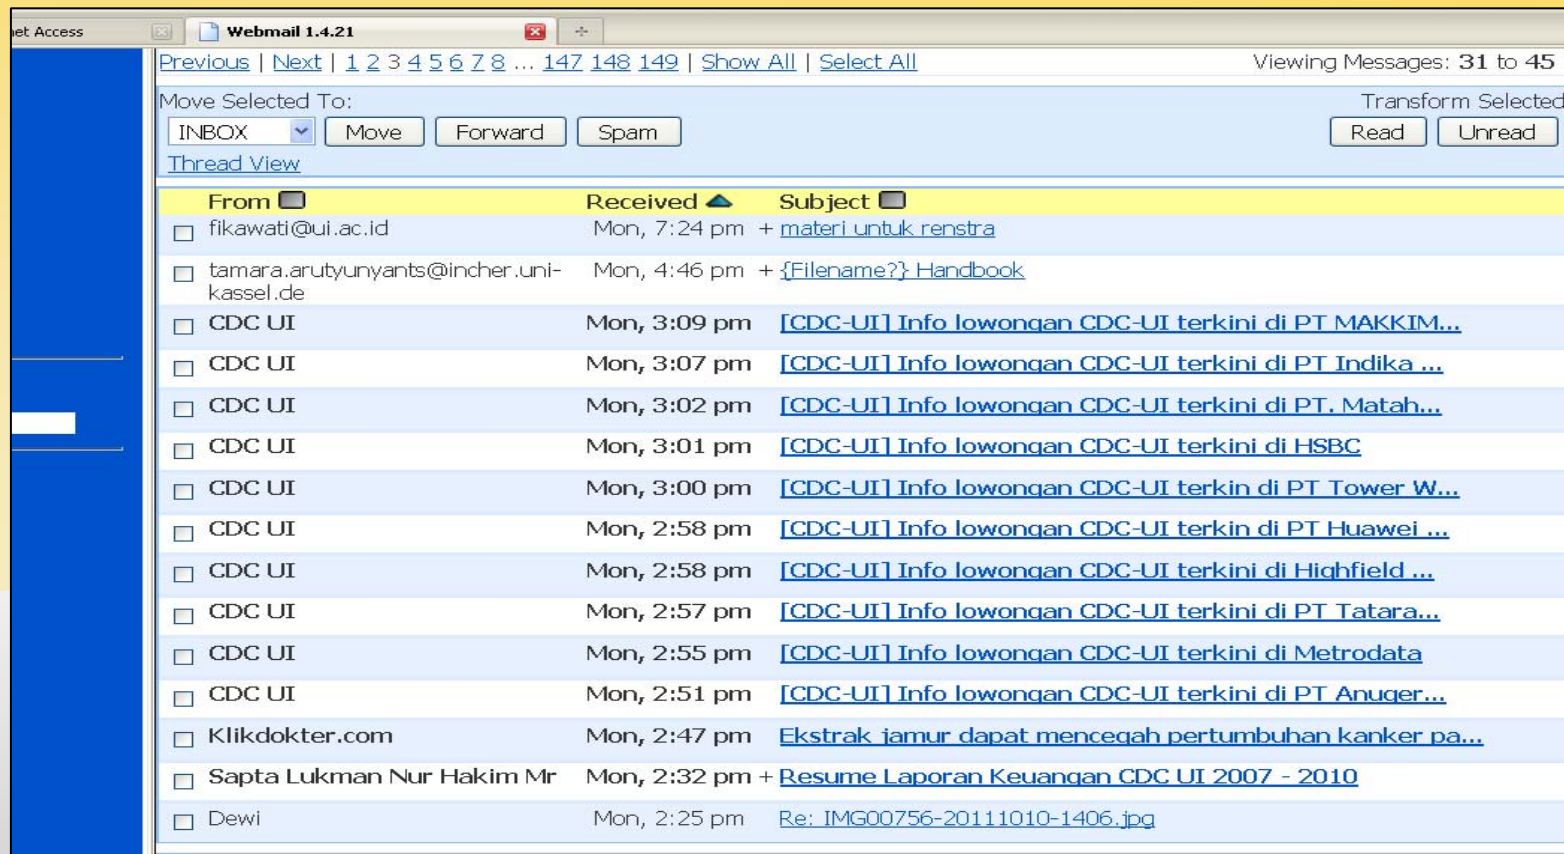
et Access | Webmail 1.4.21

Previous | Next | 1 2 3 4 5 6 7 8 ... 147 148 149 | Show All | Select All

Viewing Messages: 31 to 45

Move Selected To:

Transform Selected

INBOX Move Forward Spam

Read Unread

Thread View

| From | Received | Subject |
|---|---|---|
| fikawati@ui.ac.id | Mon, 7:24 pm | + materi untuk renstra |
| tamara.arutyunyants@incher.uni-kassel.de | Mon, 4:46 pm | + {Filename?} Handbook |
| CDC UI | Mon, 3:09 pm | [CDC-UI] Info lowongan CDC-UI terkini di PT MAKKIM... |
| CDC UI | Mon, 3:07 pm | [CDC-UI] Info lowongan CDC-UI terkini di PT Indika ... |
| CDC UI | Mon, 3:02 pm | [CDC-UI] Info lowongan CDC-UI terkini di PT. Matah... |
| CDC UI | Mon, 3:01 pm | [CDC-UI] Info lowongan CDC-UI terkini di HSBC |
| CDC UI | Mon, 3:00 pm | [CDC-UI] Info lowongan CDC-UI terkin di PT Tower W... |
| CDC UI | Mon, 2:58 pm | [CDC-UI] Info lowongan CDC-UI terkin di PT Huawei ... |
| CDC UI | Mon, 2:58 pm | [CDC-UI] Info lowongan CDC-UI terkini di Highfield ... |
| CDC UI | Mon, 2:57 pm | [CDC-UI] Info lowongan CDC-UI terkini di PT Tatara... |
| CDC UI | Mon, 2:55 pm | [CDC-UI] Info lowongan CDC-UI terkini di Metrodata |
| CDC UI | Mon, 2:51 pm | [CDC-UI] Info lowongan CDC-UI terkini di PT Anuger... |
| Klikdokter.com | Mon, 2:47 pm | Ekstrak jamur dapat mencegah pertumbuhan kanker pa... |
| Sapta Lukman Nur Hakim Mr | Mon, 2:32 pm | + Resume Laporan Keuangan CDC UI 2007 - 2010 |
| Dewi | Mon, 2:25 pm | Re: IMG00756-20111010-1406.jpg |